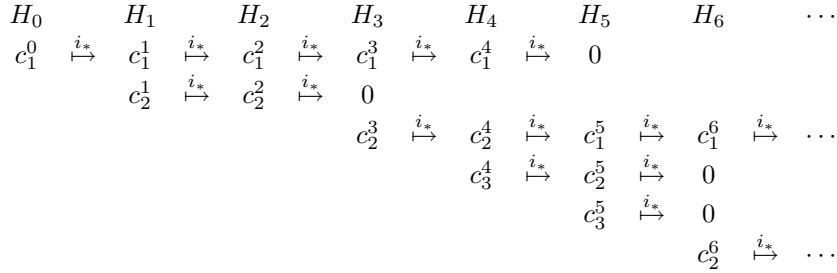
| $H_0$ | | $H_1$ | | $H_2$ | | $H_3$ | | $H_4$ | | $H_5$ | | $H_6$ | | $\cdots$ |
|---|---|---|---|---|---|---|---|---|---|---|---|---|---|---|
| $c_1^0$ | $\overset{i_*}{\mapsto}$ | $c_1^1$ | $\overset{i_*}{\mapsto}$ | $c_1^2$ | $\overset{i_*}{\mapsto}$ | $c_1^3$ | $\overset{i_*}{\mapsto}$ | $c_1^4$ | $\overset{i_*}{\mapsto}$ | $0$ | | | | |
| | | $c_2^1$ | $\overset{i_*}{\mapsto}$ | $c_2^2$ | $\overset{i_*}{\mapsto}$ | $0$ | | | | | | | | |
| | | | | | | $c_2^3$ | $\overset{i_*}{\mapsto}$ | $c_2^4$ | $\overset{i_*}{\mapsto}$ | $c_1^5$ | $\overset{i_*}{\mapsto}$ | $c_1^6$ | $\overset{i_*}{\mapsto}$ | $\cdots$ |
| | | | | | | | | $c_3^4$ | $\overset{i_*}{\mapsto}$ | $c_2^5$ | $\overset{i_*}{\mapsto}$ | $0$ | | |
| | | | | | | | | | | $c_3^5$ | $\overset{i_*}{\mapsto}$ | $0$ | | |
| | | | | | | | | | | | | $c_2^6$ | $\overset{i_*}{\mapsto}$ | $\cdots$ |